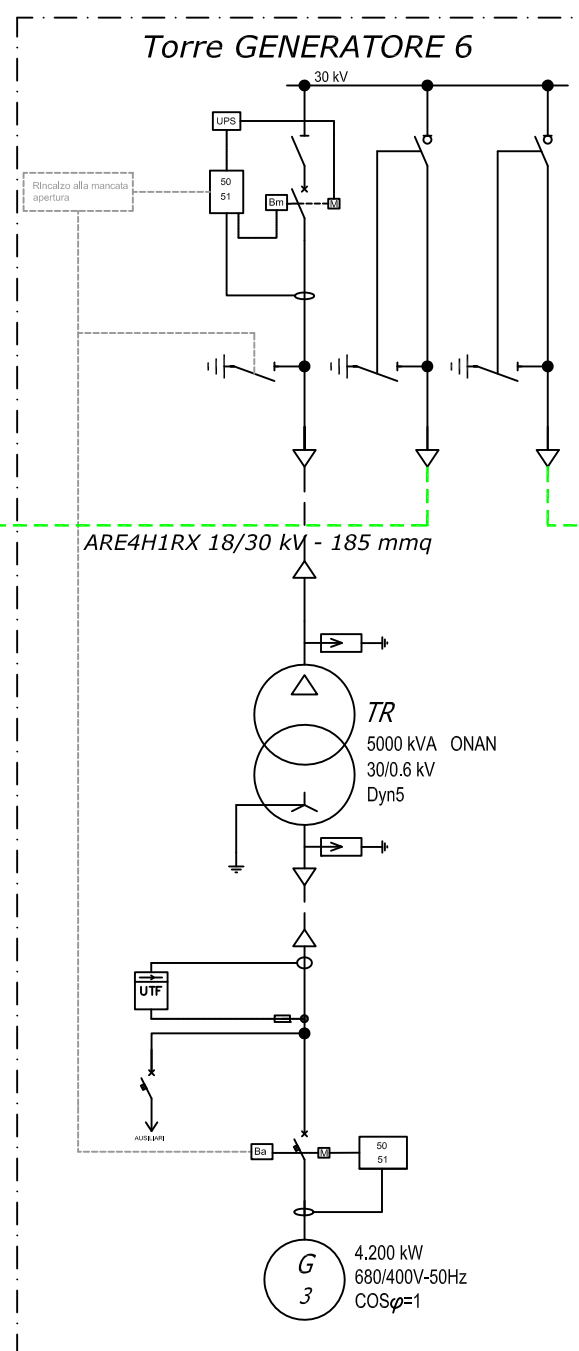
Torre GENERATORE 6

30 kV

UPS

Rincalzo alla mancata apertura

50
51

Bm

M

ARE4H1RX 18/30 kV - 185 mmq

TR
5000 kVA ONAN
30/0.6 kV
Dyn5

UTF

AUSILIARI

Ba

M

50
51

G
3

4.200 kW
680/400V-50Hz
COS$\varphi$=1